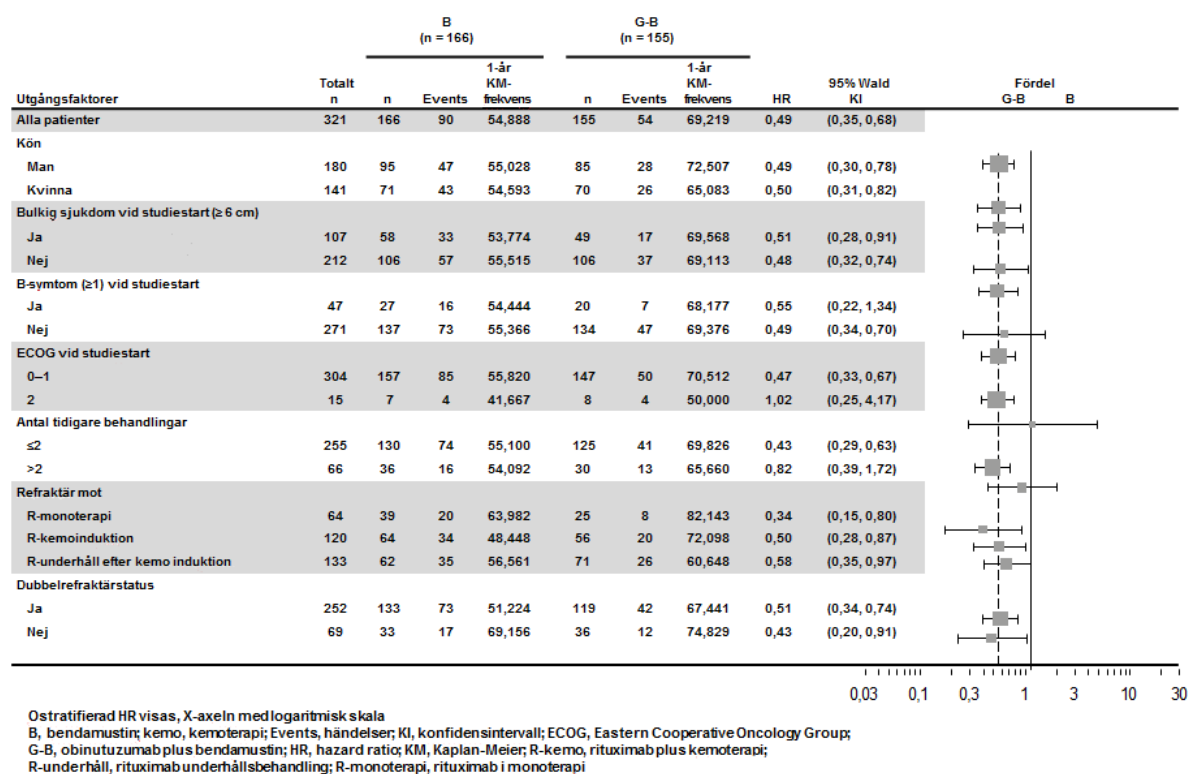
| Utgångsfaktorer | Totalt n | B (n = 166) n | B Events | B 1-år KM-frekvens | G-B (n = 155) n | G-B Events | G-B 1-år KM-frekvens | HR | 95% Wald KI |
|---|---|---|---|---|---|---|---|---|---|
| Alla patienter | 321 | 166 | 90 | 54,888 | 155 | 54 | 69,219 | 0,49 | (0,35, 0,68) |
| Kön | | | | | | | | | |
| Man | 180 | 95 | 47 | 55,028 | 85 | 28 | 72,507 | 0,49 | (0,30, 0,78) |
| Kvinna | 141 | 71 | 43 | 54,593 | 70 | 26 | 65,083 | 0,50 | (0,31, 0,82) |
| Bulkig sjukdom vid studiestart (≥ 6 cm) | | | | | | | | | |
| Ja | 107 | 58 | 33 | 53,774 | 49 | 17 | 69,568 | 0,51 | (0,28, 0,91) |
| Nej | 212 | 106 | 57 | 55,515 | 106 | 37 | 69,113 | 0,48 | (0,32, 0,74) |
| B-symtom (≥1) vid studiestart | | | | | | | | | |
| Ja | 47 | 27 | 16 | 54,444 | 20 | 7 | 68,177 | 0,55 | (0,22, 1,34) |
| Nej | 271 | 137 | 73 | 55,366 | 134 | 47 | 69,376 | 0,49 | (0,34, 0,70) |
| ECOG vid studiestart | | | | | | | | | |
| 0–1 | 304 | 157 | 85 | 55,820 | 147 | 50 | 70,512 | 0,47 | (0,33, 0,67) |
| 2 | 15 | 7 | 4 | 41,667 | 8 | 4 | 50,000 | 1,02 | (0,25, 4,17) |
| Antal tidigare behandlingar | | | | | | | | | |
| ≤2 | 255 | 130 | 74 | 55,100 | 125 | 41 | 69,826 | 0,43 | (0,29, 0,63) |
| >2 | 66 | 36 | 16 | 54,092 | 30 | 13 | 65,660 | 0,82 | (0,39, 1,72) |
| Refraktär mot | | | | | | | | | |
| R-monoterapi | 64 | 39 | 20 | 63,982 | 25 | 8 | 82,143 | 0,34 | (0,15, 0,80) |
| R-kemoinduktion | 120 | 64 | 34 | 48,448 | 56 | 20 | 72,098 | 0,50 | (0,28, 0,87) |
| R-underhåll efter kemo induktion | 133 | 62 | 35 | 56,561 | 71 | 26 | 60,648 | 0,58 | (0,35, 0,97) |
| Dubbelrefraktärstatus | | | | | | | | | |
| Ja | 252 | 133 | 73 | 51,224 | 119 | 42 | 67,441 | 0,51 | (0,34, 0,74) |
| Nej | 69 | 33 | 17 | 69,156 | 36 | 12 | 74,829 | 0,43 | (0,20, 0,91) |

Fördel
G-B B

0,03 0,1 0,3 1 3 10 30

Ostratifierad HR visas, X-axeln med logaritmisk skala
B, bendamustin; kemo, kemoterapi; Events, händelser; KI, konfidensintervall; ECOG, Eastern Cooperative Oncology Group;
G-B, obinutuzumab plus bendamustin; HR, hazard ratio; KM, Kaplan-Meier; R-kemo, rituximab plus kemoterapi;
R-underhåll, rituximab underhållsbehandling; R-monoterapi, rituximab i monoterapi